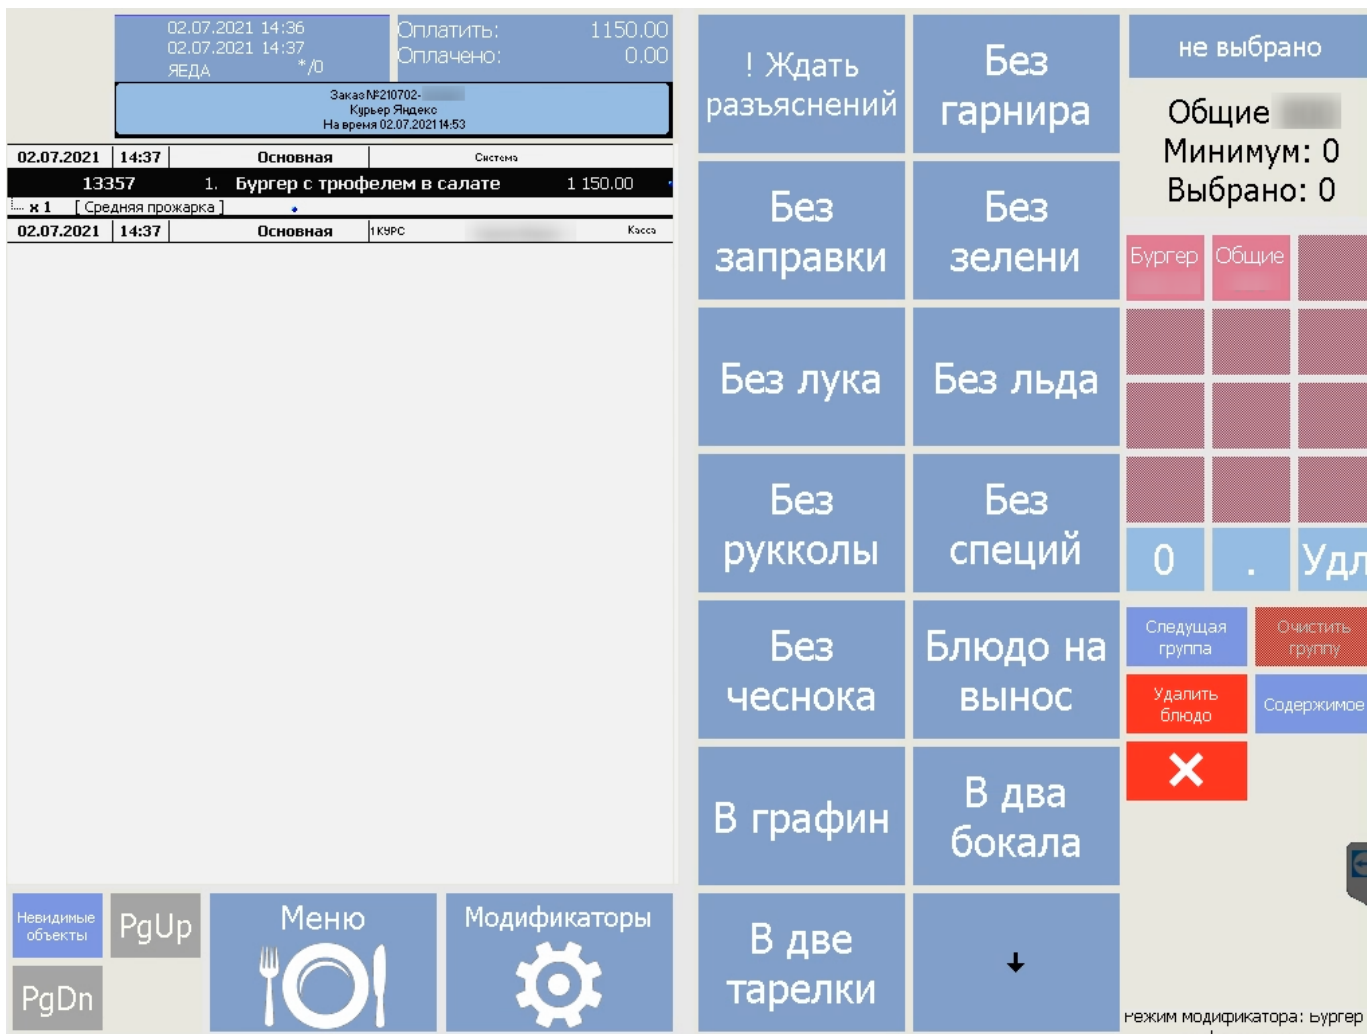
02.07.2021 14:36
02.07.2021 14:37
ЯЕДА */0

Оплатить: 1150.00
Оплачено: 0.00

Заказ №210702-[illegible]
Курьер Яндекс
На время 02.07.2021 14:53

| 02.07.2021 | 14:37 | Основная | Система |
|---|---|---|---|
| 13357 | 1. | Бургер с трюфелем в салате | 1 150.00 |
| x 1 | [ Средняя прожарка ] | | |
| 02.07.2021 | 14:37 | Основная | 1 КУРС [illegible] Касса |

! Ждать разъяснений
Без гарнира
Без заправки
Без зелени
Без лука
Без льда
Без рукколы
Без специй
Без чеснока
Блюдо на вынос
В графин
В два бокала
В две тарелки

не выбрано
Общие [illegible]
Минимум: 0
Выбрано: 0

Бургер
Общие

0
.
Удл

Следущая группа
Очистить группу
Удалить блюдо
Содержимое

Невидимые объекты
PgUp
PgDn
Меню
Модификаторы

Режим модификатора: Бургер